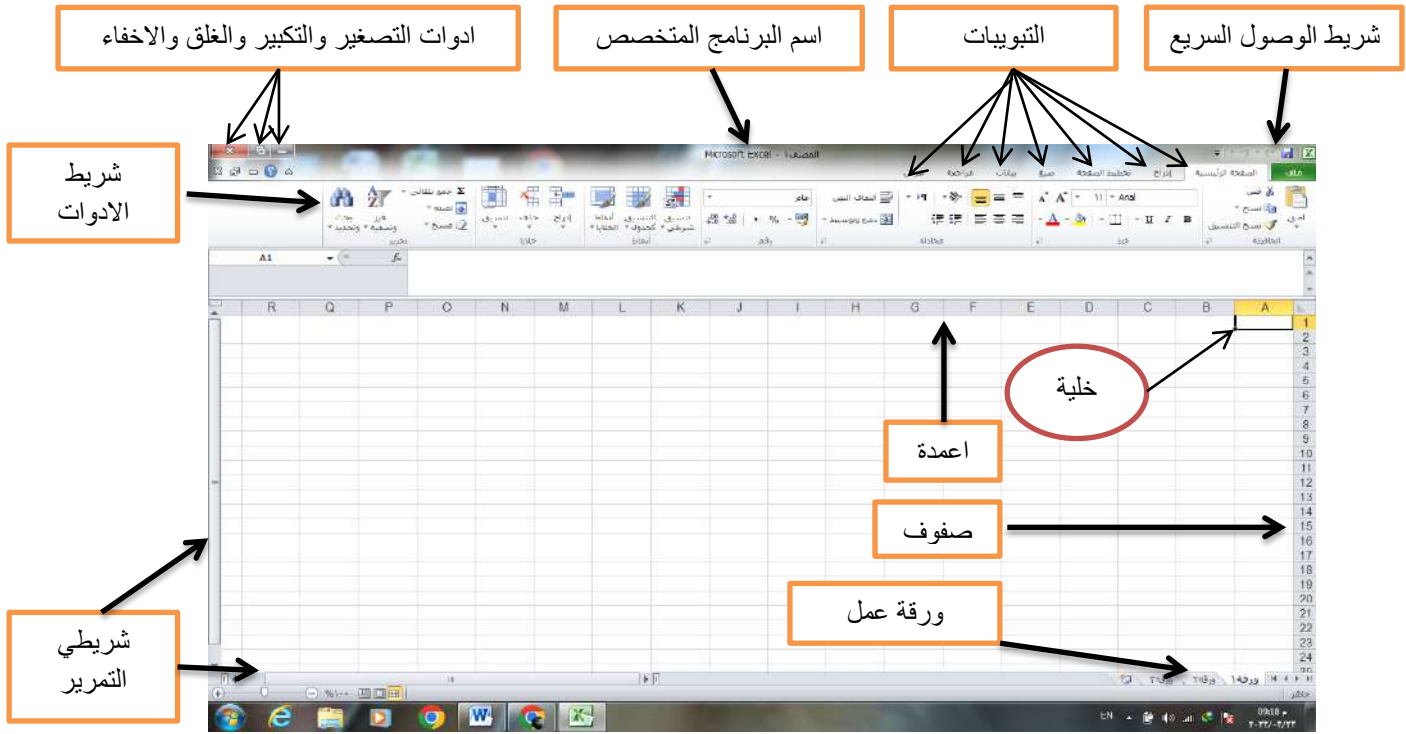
شريط الوصول السريع

التبويبات

اسم البرنامج المتخصص

ادوات التصغير والتكبير والغلق والاخفاء

شريط الادوات

Microsoft Excel - المصنف1

ملف | الصفحة الرئيسية | إدراج | تخطيط الصفحة | صيغ | بيانات | مراجعة | عرض

Arial | 11 | عام

الحافظة | خط | محاذاة | رقم | أنماط | خلايا | تحرير

A1

A | B | C | D | E | F | G | H | I | J | K | L | M | N | O | P | Q | R

1 2 3 4 5 6 7 8 9 10 11 12 13 14 15 16 17 18 19 20 21 22 23 24 25

خلية

اعمدة

صفوف

ورقة عمل

ورقة1 | ورقة2 | ورقة3

شريطي التمرير

جاهز

EN 09:18 م